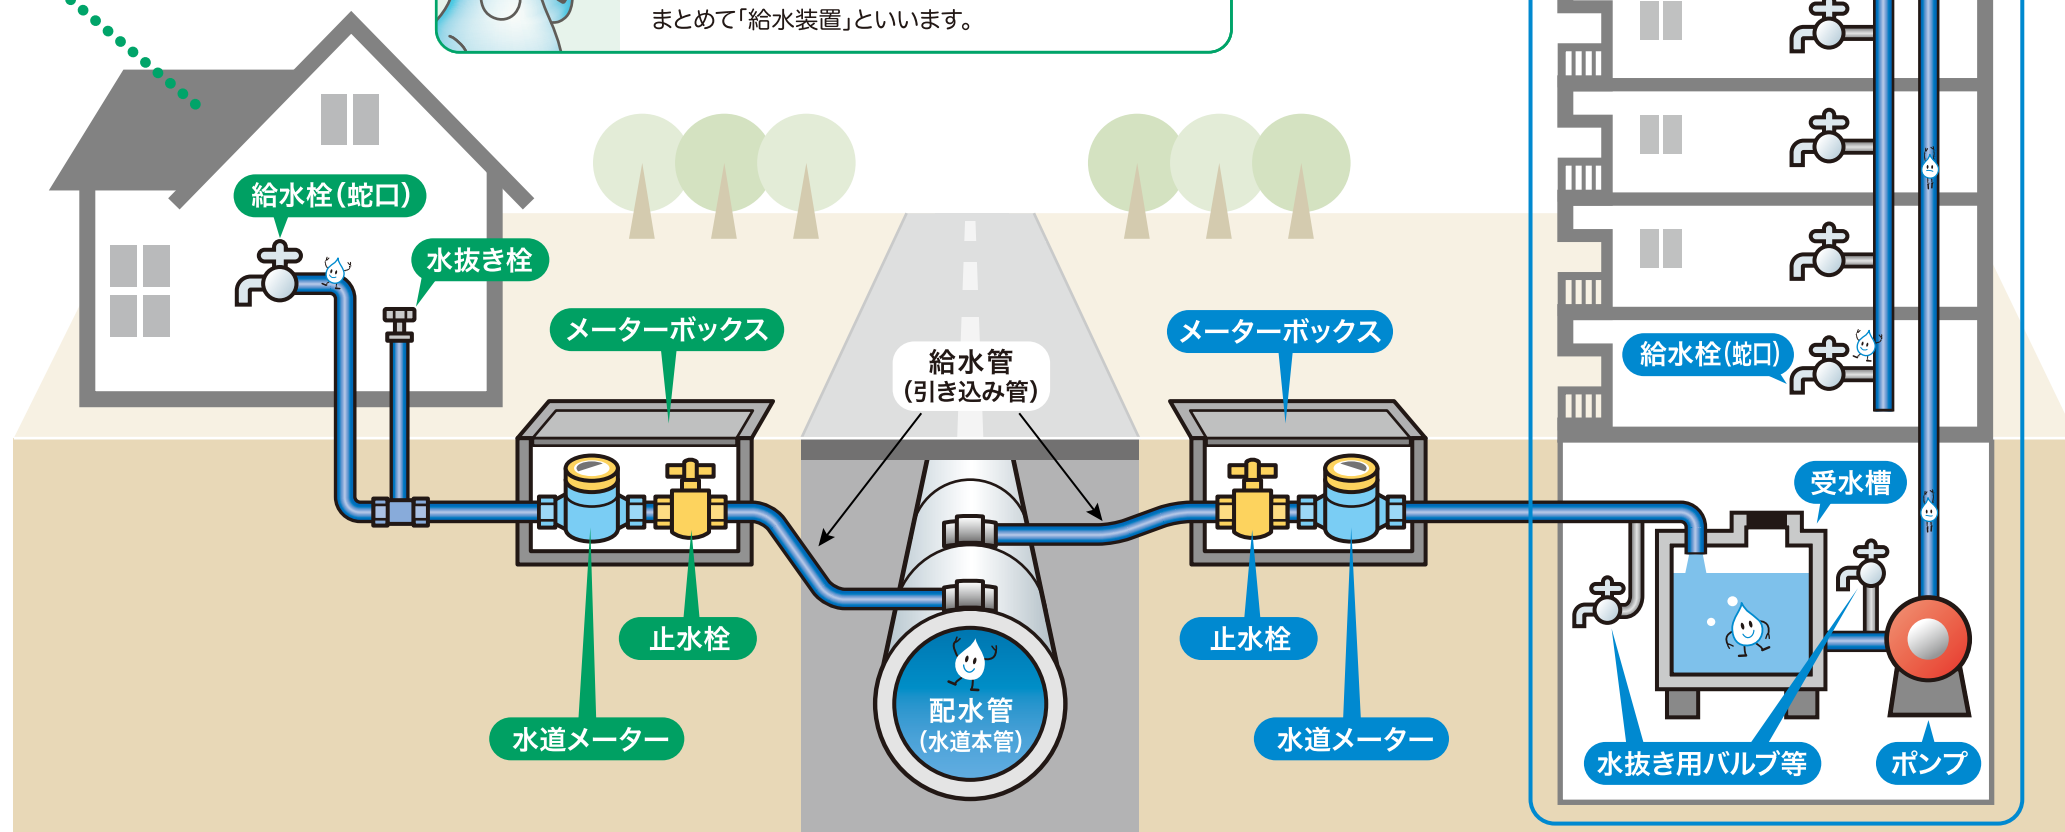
まとめて「給水装置」といいます。

給水栓(蛇口)

水抜き栓

メーターボックス

給水管
(引き込み管)

メーターボックス

給水栓(蛇口)

受水槽

止水栓

止水栓

配水管
(水道本管)

水道メーター

水道メーター

水抜き用バルブ等

ポンプ